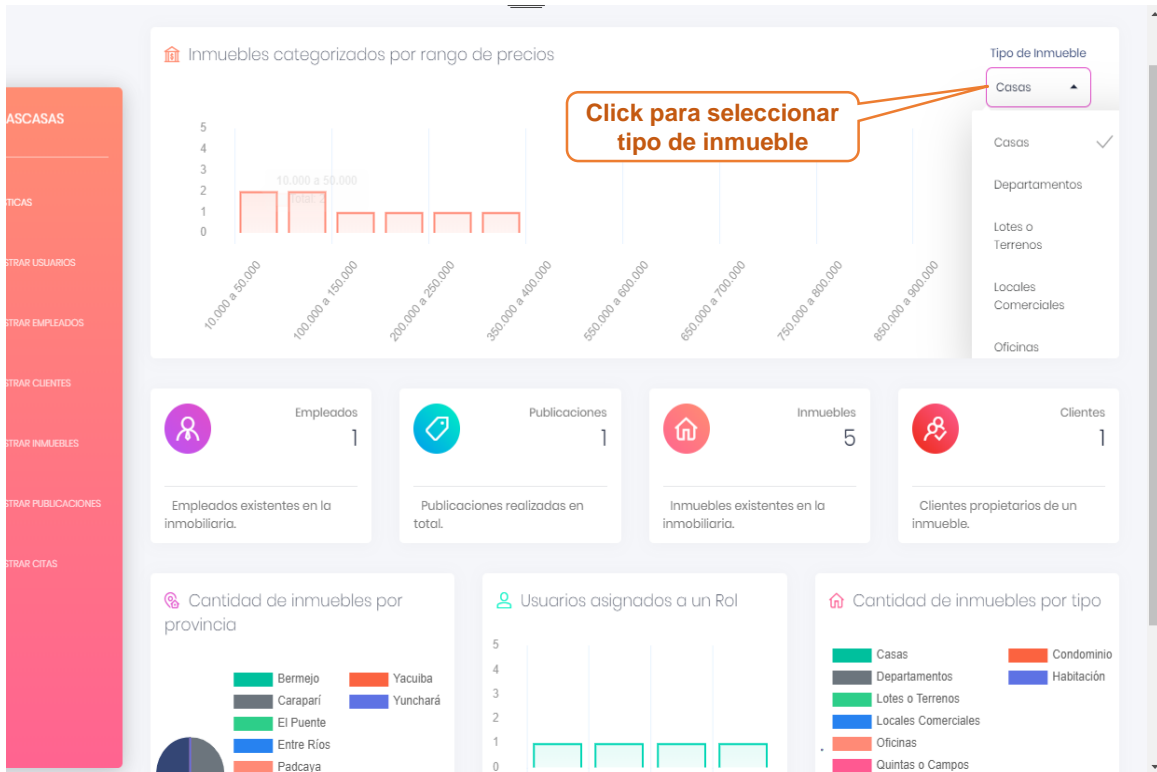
ASCASAS

STICAS

STRAR USUARIOS

STRAR EMPLEADOS

STRAR CLIENTES

STRAR INMUEBLES

STRAR PUBLICACIONES

STRAR CITAS

Inmuebles categorizados por rango de precios

Tipo de Inmueble

Casas

Click para seleccionar tipo de inmueble

Casas
Departamentos
Lotes o Terrenos
Locales Comerciales
Oficinas

5
4
3
2
1
0

10.000 a 50.000
Total: 2

10.000 a 50.000
100.000 a 150.000
200.000 a 250.000
350.000 a 400.000
550.000 a 600.000
650.000 a 700.000
750.000 a 800.000
850.000 a 900.000

Empleados
1
Empleados existentes en la inmobiliaria.

Publicaciones
1
Publicaciones realizadas en total.

Inmuebles
5
Inmuebles existentes en la inmobiliaria.

Clientes
1
Clientes propietarios de un inmueble.

Cantidad de inmuebles por provincia

Bermejo
Yacuiba
Caraparí
Yunchará
El Puente
Entre Ríos
Padcaya

Usuarios asignados a un Rol

5
4
3
2
1
0

Cantidad de inmuebles por tipo

Casas
Condominio
Departamentos
Habitación
Lotes o Terrenos
Locales Comerciales
Oficinas
Quintas o Campos